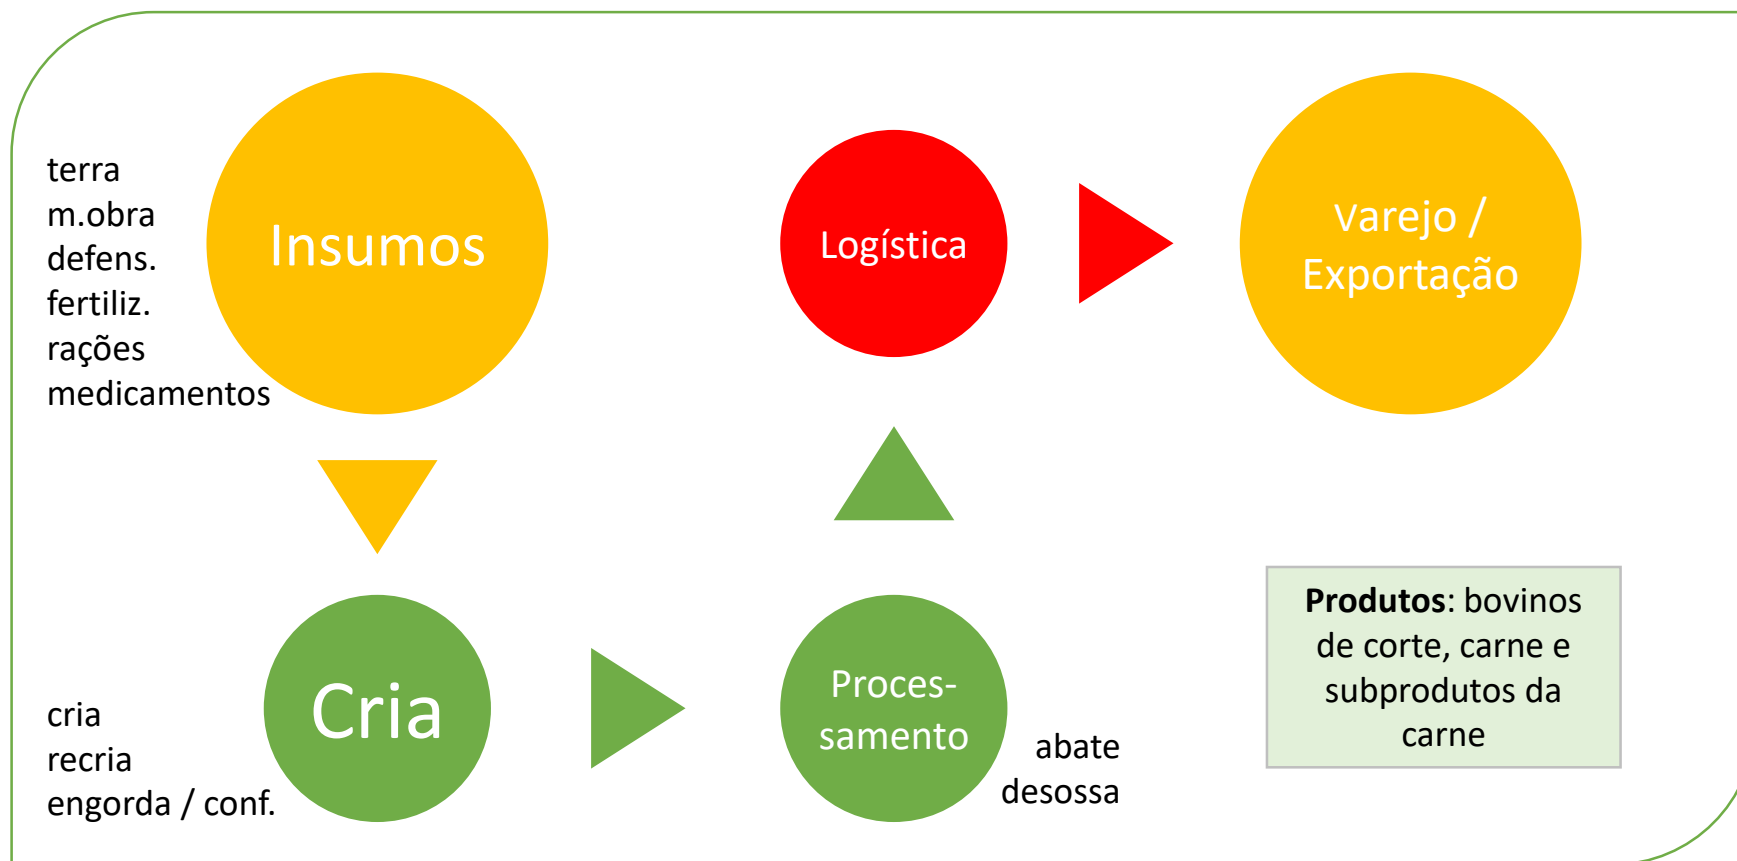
terra
m.obra
defens.
fertiliz.
rações
medicamentos

Insumos

Logística

Varejo / Exportação

Cria

cria
recria
engorda / conf.

Processamento

abate
desossa

**Produtos**: bovinos de corte, carne e subprodutos da carne